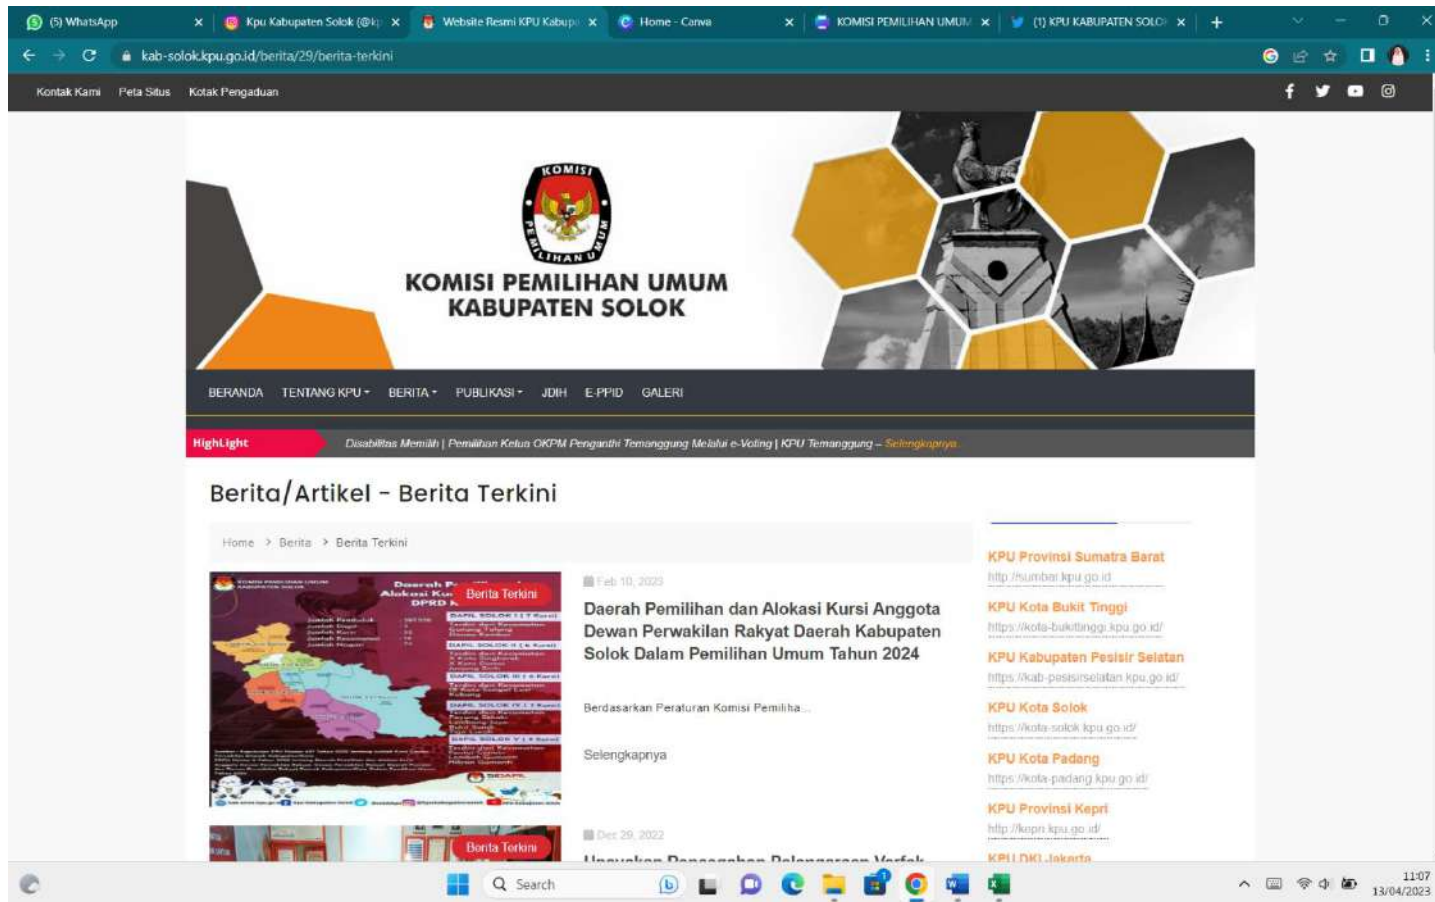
(5) WhatsApp | Kpu Kabupaten Solok (@k | Website Resmi KPU Kabup | Home - Canva | KOMISI PEMILIHAN UMUM | (1) KPU KABUPATEN SOLO | +

kab-solok.kpu.go.id/berita/29/berita-terkini

Kontak Kami Peta Situs Kotak Pengaduan

KOMISI PEMILIHAN UMUM

KOMISI PEMILIHAN UMUM KABUPATEN SOLOK

BERANDA TENTANG KPU BERITA PUBLIKASI JDIH E-PPID GALERI

HighLight Disabilitas Memilih | Pemilihan Ketua OKPM Pengganti Temanggung Melalui e-Voting | KPU Temanggung – Selengkapnya

Berita/Artikel - Berita Terkini

Home > Berita > Berita Terkini

Berita Terkini

Feb 10, 2023

Daerah Pemilihan dan Alokasi Kursi Anggota Dewan Perwakilan Rakyat Daerah Kabupaten Solok Dalam Pemilihan Umum Tahun 2024

Berdasarkan Peraturan Komisi Pemiliha...

Selengkapnya

Berita Terkini

Dec 29, 2022

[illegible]

KPU Provinsi Sumatra Barat
http://sumbar.kpu.go.id
KPU Kota Bukit Tinggi
https://kota-bukittinggi.kpu.go.id/
KPU Kabupaten Pesisir Selatan
https://kab-pesisirselatan.kpu.go.id/
KPU Kota Solok
https://kota-solok.kpu.go.id/
KPU Kota Padang
https://kota-padang.kpu.go.id/
KPU Provinsi Kepri
http://kepri.kpu.go.id/
KPU DKI Jakarta

Search

11:07
13/04/2023